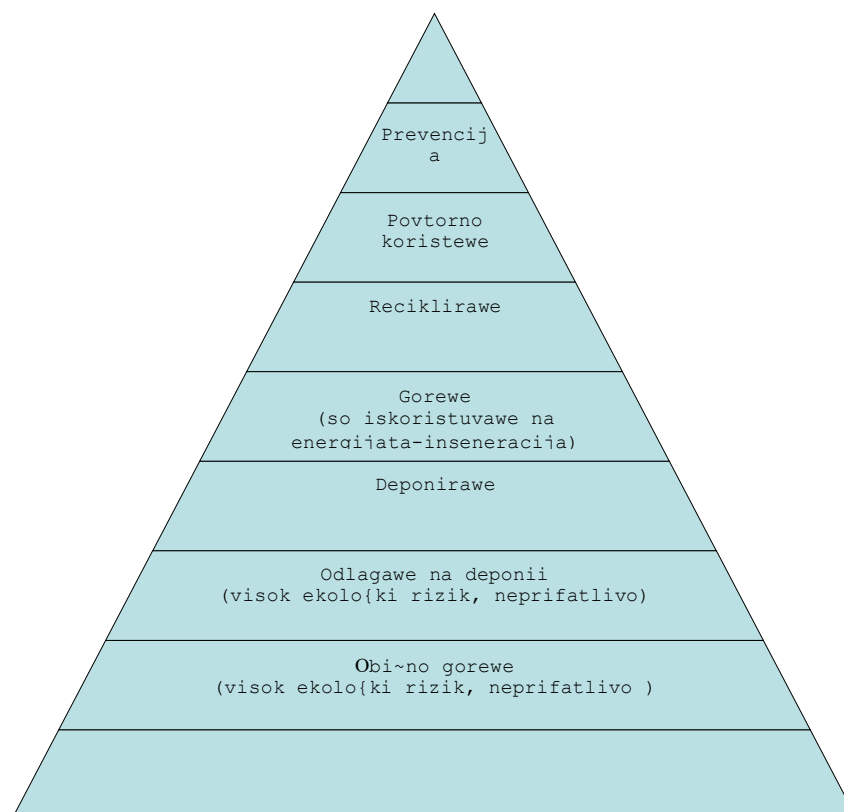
Prevencija

Povtorno koristewe

Reciklirawe

Gorewe
(so iskoristuvawe na energijata-inseneracija)

Deponirawe

Odlagawe na deponii
(visok ekolo{ki rizik, neprifatlivo)

Obi~no gorewe
(visok ekolo{ki rizik, neprifatlivo )